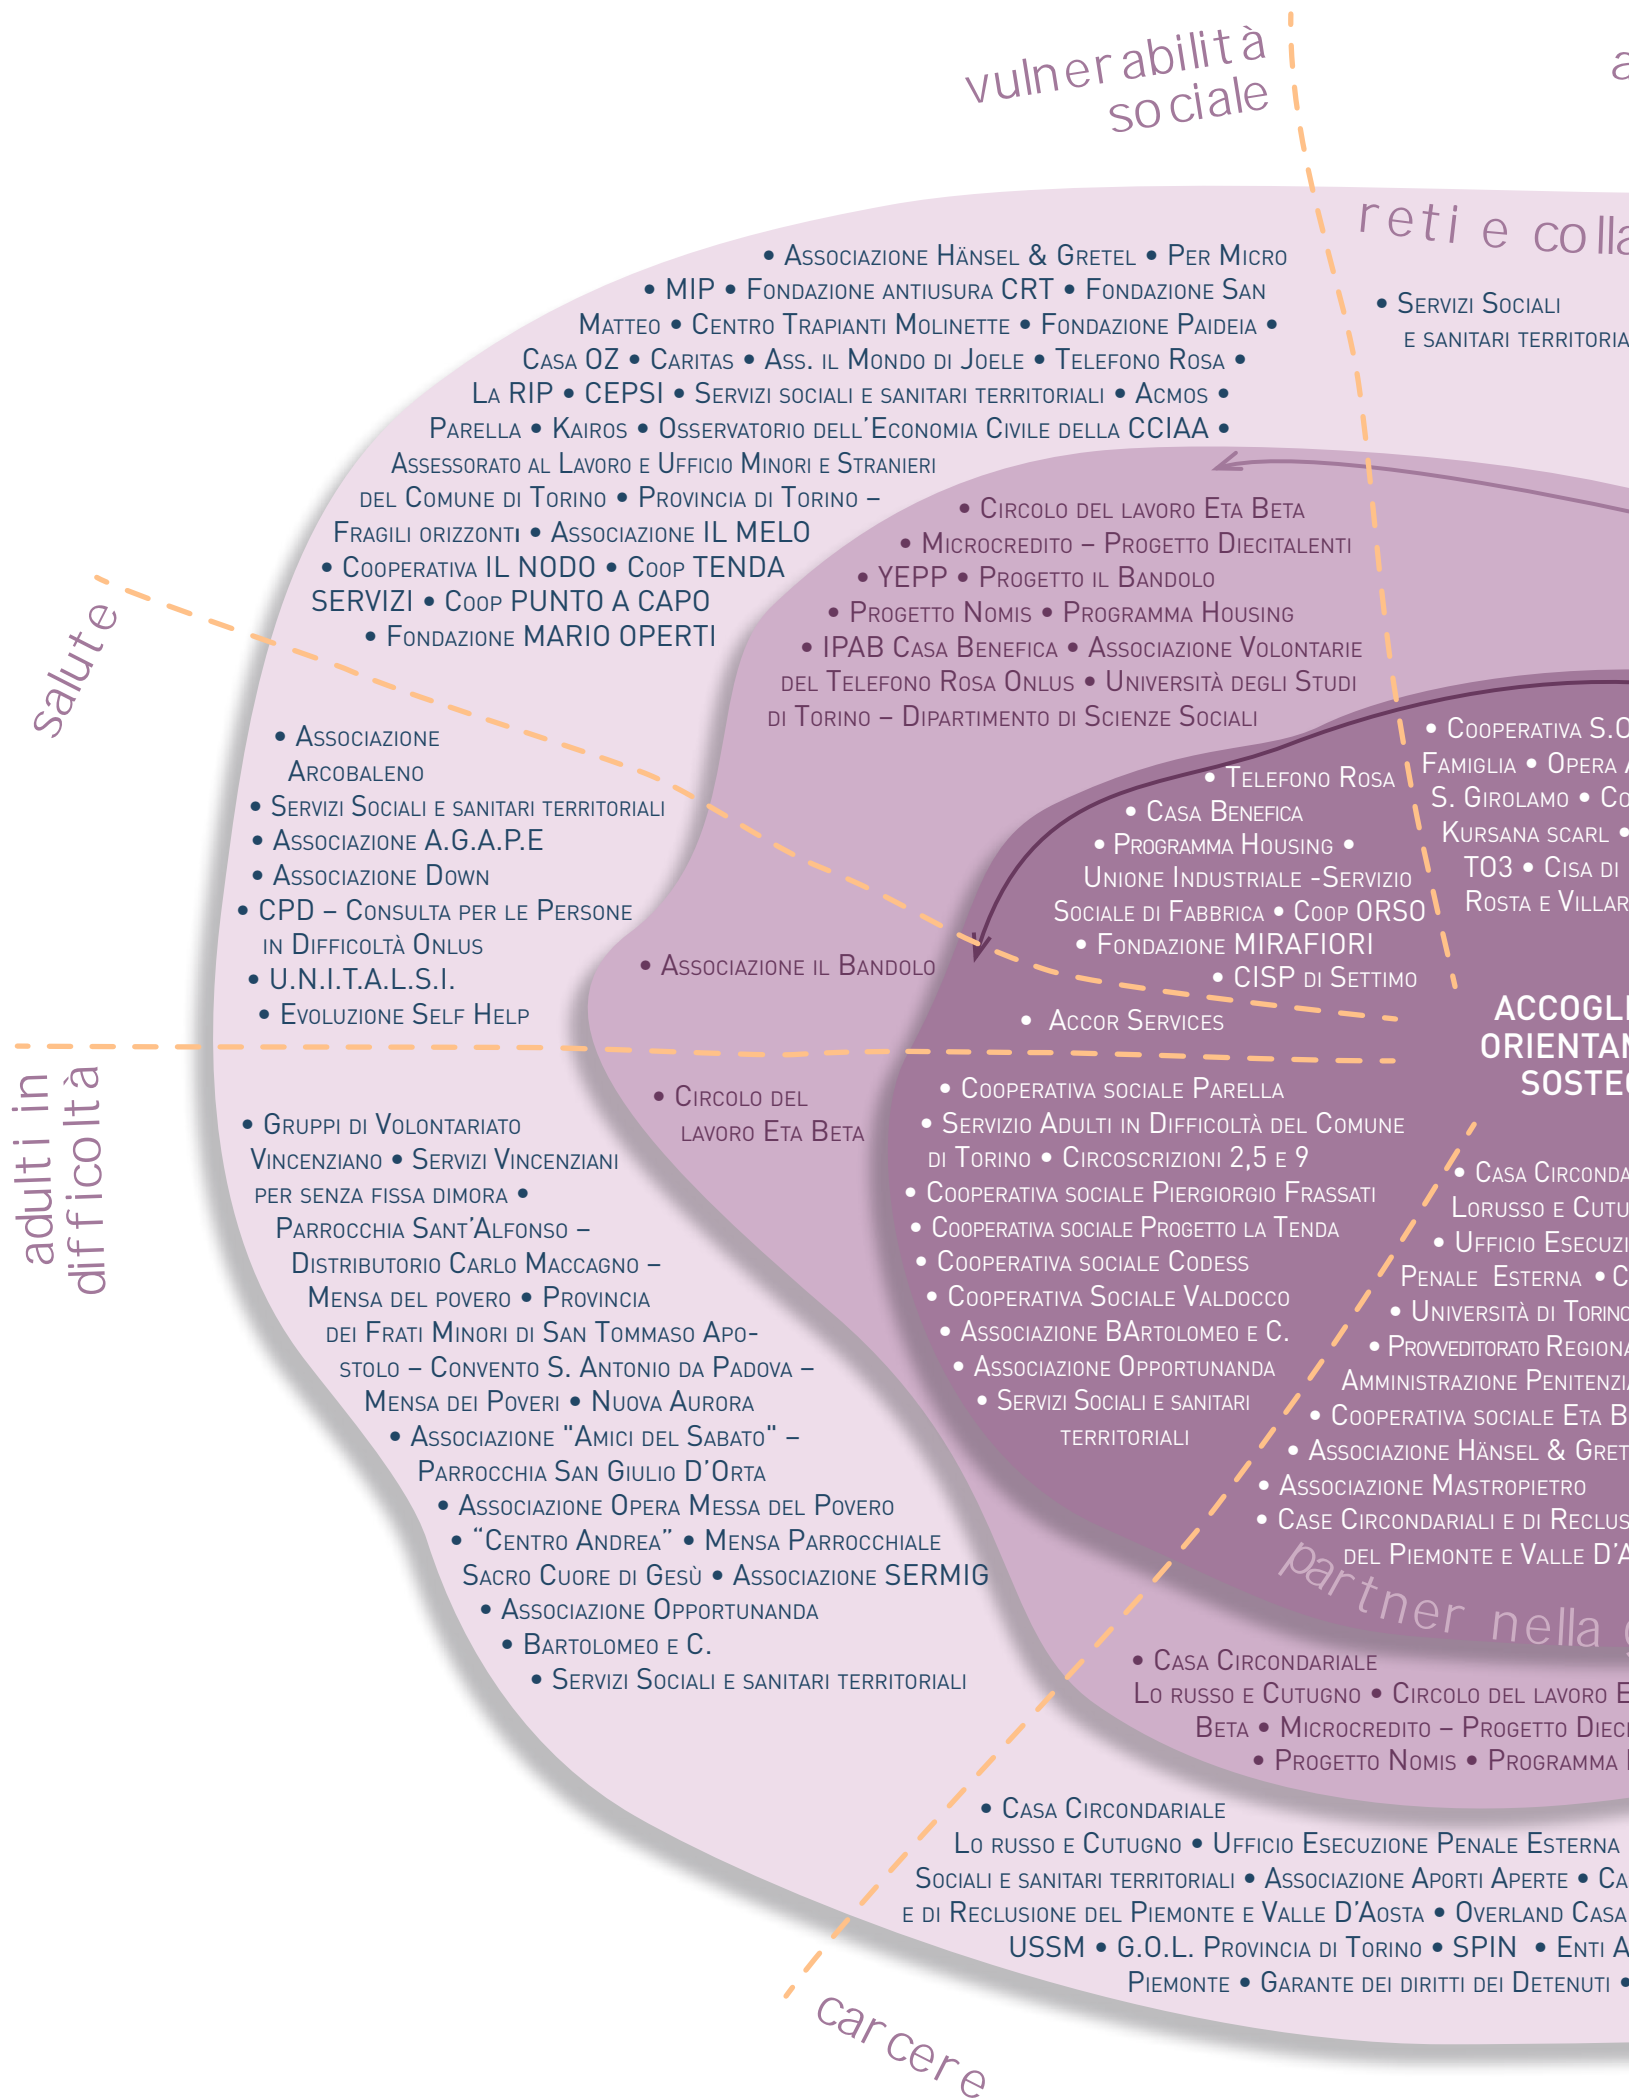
vulnerabilità sociale

a

reti e colla

• Associazione Hänsel & Gretel • Per Micro • MIP • Fondazione antiusura CRT • Fondazione San Matteo • Centro Trapianti Molinette • Fondazione Paideia • Casa OZ • Caritas • Ass. il Mondo di Joele • Telefono Rosa • La RIP • CEPSI • Servizi sociali e sanitari territoriali • Acmos • Parella • Kairos • Osservatorio dell'Economia Civile della CCIAA • Assessorato al Lavoro e Ufficio Minori e Stranieri del Comune di Torino • Provincia di Torino – Fragili orizzonti • Associazione IL MELO • Cooperativa IL NODO • Coop TENDA SERVIZI • Coop PUNTO A CAPO • Fondazione MARIO OPERTI

• Servizi Sociali e sanitari territoria

• Circolo del lavoro Eta Beta • Microcredito – Progetto Diecitalenti • YEPP • Progetto il Bandolo • Progetto Nomis • Programma Housing • IPAB Casa Benefica • Associazione Volontarie del Telefono Rosa Onlus • Università degli Studi di Torino – Dipartimento di Scienze Sociali

salute

• Associazione Arcobaleno • Servizi Sociali e sanitari territoriali • Associazione A.G.A.P.E • Associazione Down • CPD – Consulta per le Persone in Difficoltà Onlus • U.N.I.T.A.L.S.I. • Evoluzione Self Help

• Associazione il Bandolo

• Telefono Rosa • Casa Benefica • Programma Housing • Unione Industriale -Servizio Sociale di Fabbrica • Coop ORSO • Fondazione MIRAFIORI • CISP di Settimo

• Accor Services

• Cooperativa S.C Famiglia • Opera S. Girolamo • Co Kursana scarl • TO3 • Cisa di Rosta e Villar

ACCOGLI ORIENTAM SOSTEG

adulti in difficoltà

• Gruppi di Volontariato Vincenziano • Servizi Vincenziani per senza fissa dimora • Parrocchia Sant'Alfonso – Distributorio Carlo Maccagno – Mensa del povero • Provincia dei Frati Minori di San Tommaso Apostolo – Convento S. Antonio da Padova – Mensa dei Poveri • Nuova Aurora • Associazione "Amici del Sabato" – Parrocchia San Giulio D'Orta • Associazione Opera Messa del Povero • "Centro Andrea" • Mensa Parrocchiale Sacro Cuore di Gesù • Associazione SERMIG • Associazione Opportunanda • Bartolomeo e C. • Servizi Sociali e sanitari territoriali

• Circolo del lavoro Eta Beta

• Cooperativa sociale Parella • Servizio Adulti in Difficoltà del Comune di Torino • Circoscrizioni 2,5 e 9 • Cooperativa sociale Piergiorgio Frassati • Cooperativa sociale Progetto la Tenda • Cooperativa sociale Codess • Cooperativa Sociale Valdocco • Associazione BArtolomeo e C. • Associazione Opportunanda • Servizi Sociali e sanitari territoriali

• Casa Circonda Lorusso e Cutu • Ufficio Esecuzi Penale Esterna • C • Università di Torino • Proweditorato Regiona Amministrazione Penitenzi • Cooperativa sociale Eta B • Associazione Hänsel & Gret • Associazione Mastropietro • Case Circondariali e di Reclus del Piemonte e Valle D'A

partner nella g

• Casa Circondariale Lo russo e Cutugno • Circolo del lavoro E Beta • Microcredito – Progetto Diec • Progetto Nomis • Programma

• Casa Circondariale Lo russo e Cutugno • Ufficio Esecuzione Penale Esterna • Sociali e sanitari territoriali • Associazione Aporti Aperte • Ca e di Reclusione del Piemonte e Valle D'Aosta • Overland Casa USSM • G.O.L. Provincia di Torino • SPIN • Enti A Piemonte • Garante dei diritti dei Detenuti •

carcere